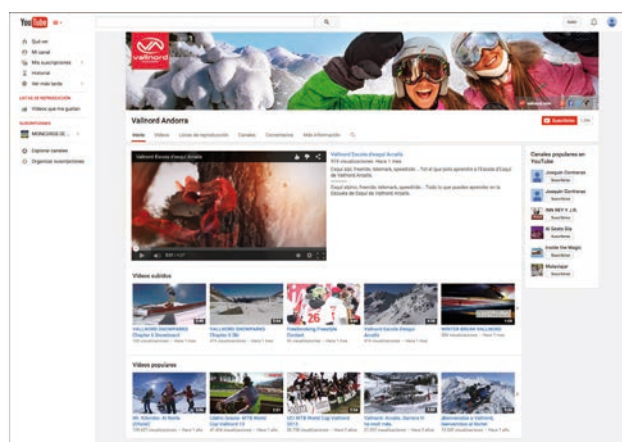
YouTube

Qué ver
Mi canal
Mis suscripciones
Historial
Ver más tarde

LISTAS DE REPRODUCCIÓN
Vídeos que me gustan

SUSCRIPCIONES
MONCHOS DE...

Explorar canales
Organizar suscripciones

vallnord

Vallnord Andorra

Inicio Vídeos Listas de reproducción Canales Comentarios Más información

Suscribirse

Vallnord Escola d'esquí Arcalís

Vallnord Escola d'esquí Arcalís
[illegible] visualizaciones · Hace 1 mes
Esquí alpí, freeride, telemark, speedride... Tot el que pots aprendre a l'Escola d'Esquí de Vallnord Arcalís.
Esquí alpino, freeride, telemark, speedride... Todo lo que puedes aprender en la Escuela de Esquí de Vallnord Arcalís.

Canales populares en YouTube
Joaquín Gorbeñas Suscribirse
Joaquín Gorbeñas Suscribirse
INN REY Y J.R. Suscribirse
Al Gösta Gis Suscribirse
Inside the Magic Suscribirse
Motorrazor Suscribirse

Vídeos subidos

VALLNORD SNOWPARKS Chapter 5 Snowboard
VALLNORD SNOWPARKS Chapter 5 Ski
Freestyling Freestyle Contest
Vallnord Escola d'esquí Arcalís
WINTER BREAK VALLNORD

Vídeos populares

Mt. Attender: At Barns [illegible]
UMPA Arcalís · MTB World Cup Vallnord 13
UCI MTB World Cup Vallnord 2013
Vallnord. Arcalís, Garona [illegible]
¡Bienvenidos a Vallnord, bienvenidos al Andorra!